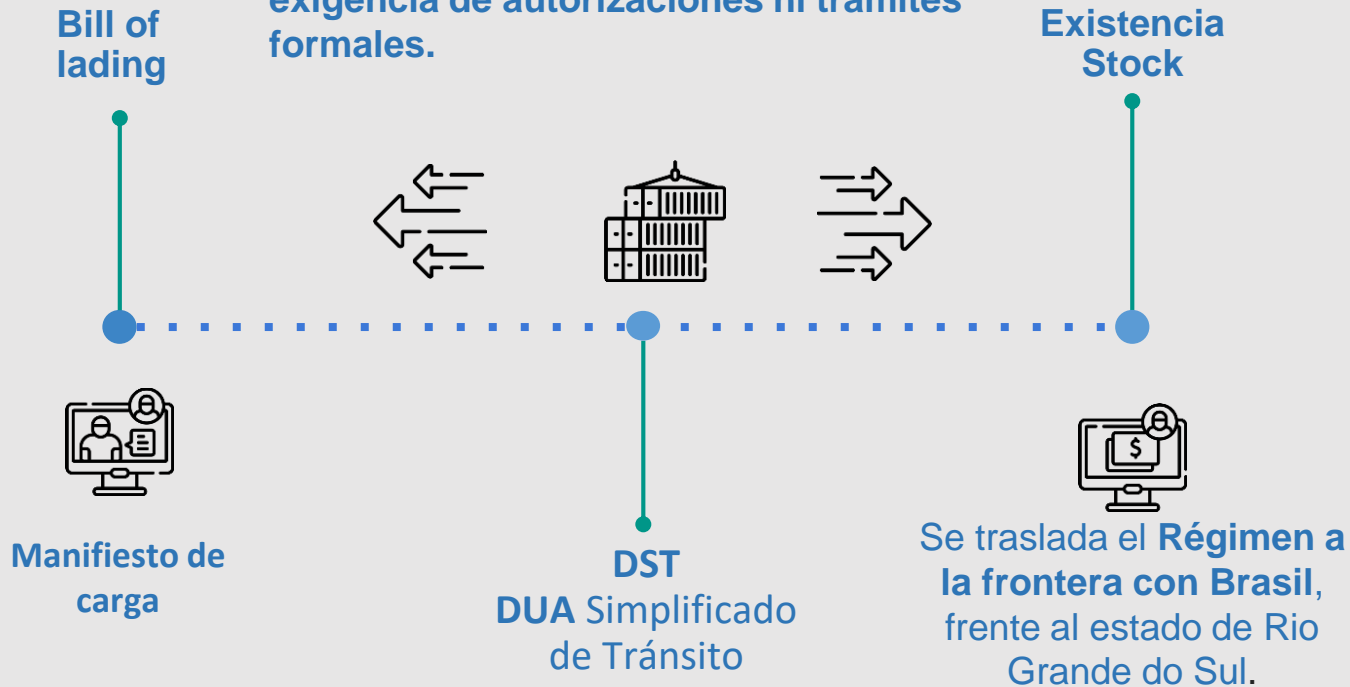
Bill of lading

exigencia de autorizaciones ni trámites formales.

Existencia Stock

Manifiesto de carga

DST
DUA Simplificado de Tránsito

Se traslada el Régimen a la frontera con Brasil, frente al estado de Rio Grande do Sul.